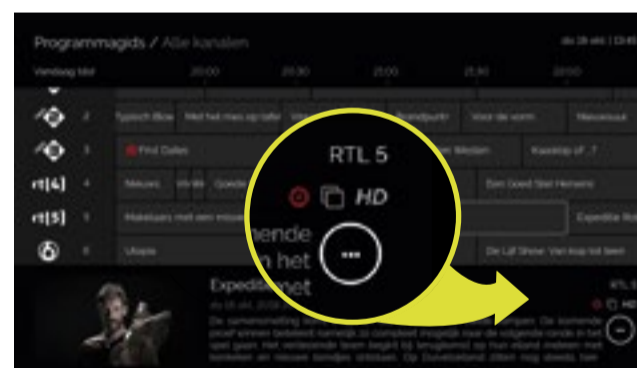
Programmagids / Alle kanalen

do 28 okt | 12:45

Vandaag 16:0

20:00

20:30

21:00

21:30

22:00

2

Typisch Blow

Met het mes op tafel

Brandpunt

Voor de vorm

Nieuwsuur

3

First Dates

Westen

Kaastrip of...?

rtl4

4

Nieuws

Goede

Een Goed Stel Hersens

rtl5

5

Makelaars met een missie

Expeditie Ro

6

Utopia

De Lijf Show: Van kop tot teen

RTL 5

HD

Expeditie

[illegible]

nende

n het

net

RTL 5

HD